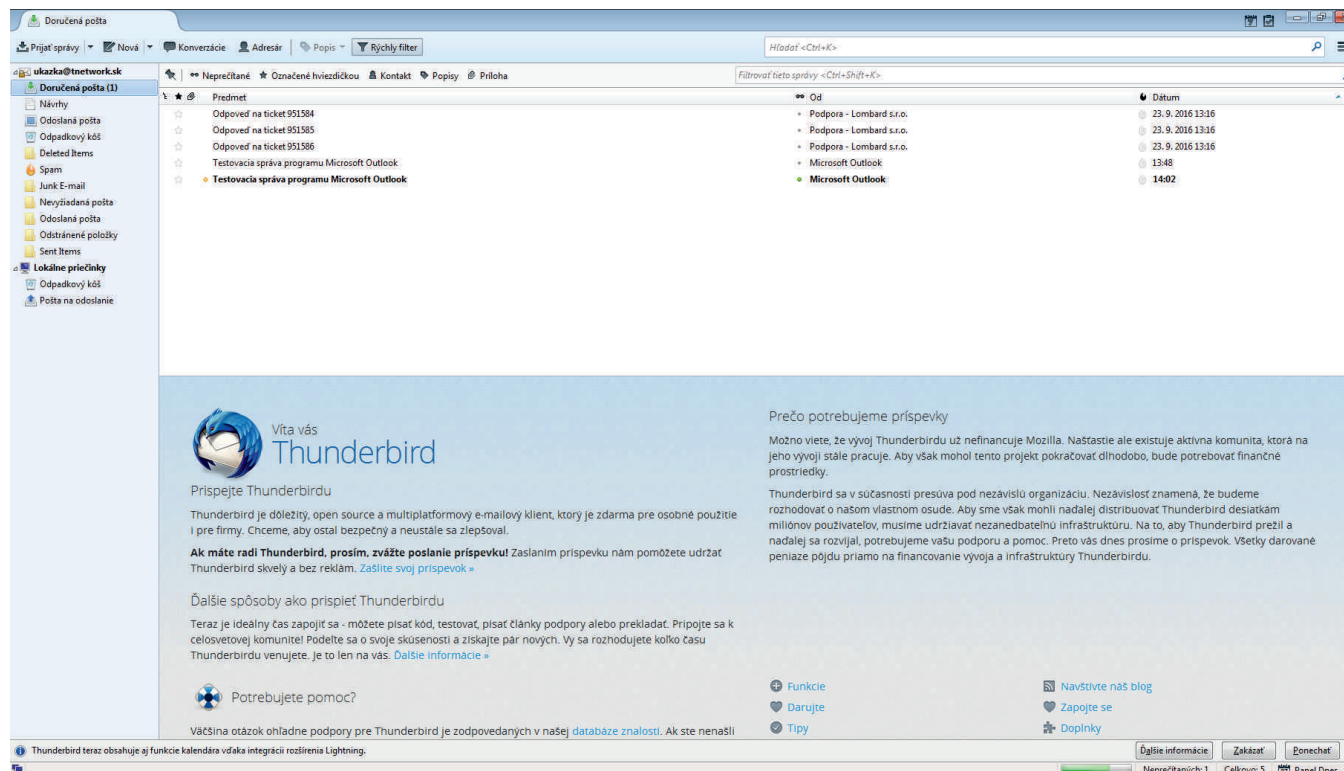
Doručená pošta

Prijať správy | Nová | Konverzácie | Adresár | Popis | Rýchly filter

Hľadať <Ctrl+K>

ukazka@tnetwork.sk
Doručená pošta (1)
Návrhy
Odoslaná pošta
Odpadkový kôš
Deleted Items
Spam
Junk E-mail
Nevyžiadaná pošta
Odoslaná pošta
Odstránené položky
Sent Items
Lokálne priečinky
Odpadkový kôš
Pošta na odoslanie

Neprečítané | Označené hviezdičkou | Kontakt | Popisy | Príloha

Filtrovať tieto správy <Ctrl+Shift+K>

| Predmet | Od | Dátum |
|---|---|---|
| Odpoveď na ticket 951584 | Podpora - Lombard s.r.o. | 23. 9. 2016 13:16 |
| Odpoveď na ticket 951585 | Podpora - Lombard s.r.o. | 23. 9. 2016 13:16 |
| Odpoveď na ticket 951586 | Podpora - Lombard s.r.o. | 23. 9. 2016 13:16 |
| Testovacia správa programu Microsoft Outlook | Microsoft Outlook | 13:48 |
| Testovacia správa programu Microsoft Outlook | Microsoft Outlook | 14:02 |

Víta vás
Thunderbird

Prispejte Thunderbirdu

Thunderbird je dôležitý, open source a multiplatformový e-mailový klient, ktorý je zdarma pre osobné použitie i pre firmy. Chceme, aby ostal bezpečný a neustále sa zlepšoval.

Ak máte radi Thunderbird, prosím, zvážte poslanie príspevku! Zaslaním príspevku nám pomôžete udržať Thunderbird skvelý a bez reklám. Zašlite svoj príspevok »

Ďalšie spôsoby ako prispieť Thunderbirdu

Teraz je ideálny čas zapojiť sa - môžete písať kód, testovať, písať články podpory alebo prekladať. Pripojte sa k celosvetovej komunite! Podeľte sa o svoje skúsenosti a získajte pár nových. Vy sa rozhodujete koľko času Thunderbirdu venujete. Je to len na vás. Ďalšie informácie »

Potrebujete pomoc?

Väčšina otázok ohľadne podpory pre Thunderbird je zodpovedaných v našej databáze znalostí. Ak ste nenašli

Prečo potrebujeme príspevky

Možno viete, že vývoj Thunderbirdu už nefinancuje Mozilla. Našťastie ale existuje aktívna komunita, ktorá na jeho vývoji stále pracuje. Aby však mohol tento projekt pokračovať dlhodobo, bude potrebovať finančné prostriedky.

Thunderbird sa v súčasnosti presúva pod nezávislú organizáciu. Nezávislosť znamená, že budeme rozhodovať o našom vlastnom osude. Aby sme však mohli naďalej distribuovať Thunderbird desiatkam miliónov používateľov, musíme udržiavať nezanedbateľnú infraštruktúru. Na to, aby Thunderbird prežil a naďalej sa rozvíjal, potrebujeme vašu podporu a pomoc. Preto vás dnes prosíme o príspevok. Všetky darované peniaze pôjdu priamo na financovanie vývoja a infraštruktúry Thunderbirdu.

Funkcie
Darujte
Tipy
Navštívte náš blog
Zapojte se
Doplnky

Thunderbird teraz obsahuje aj funkcie kalendára vďaka integrácii rozšírenia Lightning.

Ďalšie informácie | Zakázať | Ponechať

Neprečítaných: 1 Celkovo: 5 Panel Dnes